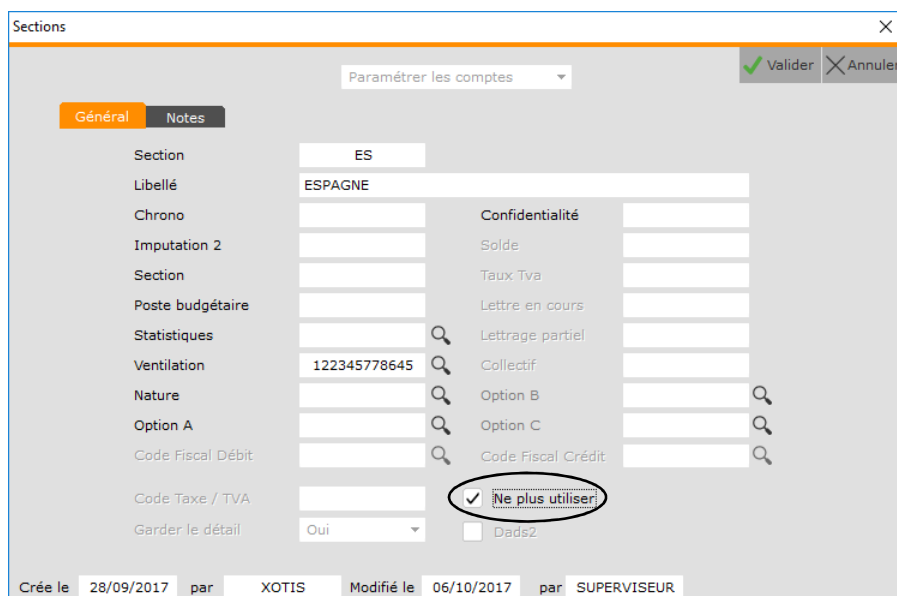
Sections

Paramétrer les comptes

Valider Annuler

Général Notes

Section ES
Libellé ESPAGNE
Chrono
Confidentialité
Imputation 2
Solde
Section
Taux Tva
Poste budgétaire
Lettre en cours
Statistiques
Lettrage partiel
Ventilation 122345778645
Collectif
Nature
Option B
Option A
Option C
Code Fiscal Débit
Code Fiscal Crédit
Code Taxe / TVA
Ne plus utiliser
Garder le détail Oui
Dads2

Crée le 28/09/2017 par XOTIS Modifié le 06/10/2017 par SUPERVISEUR